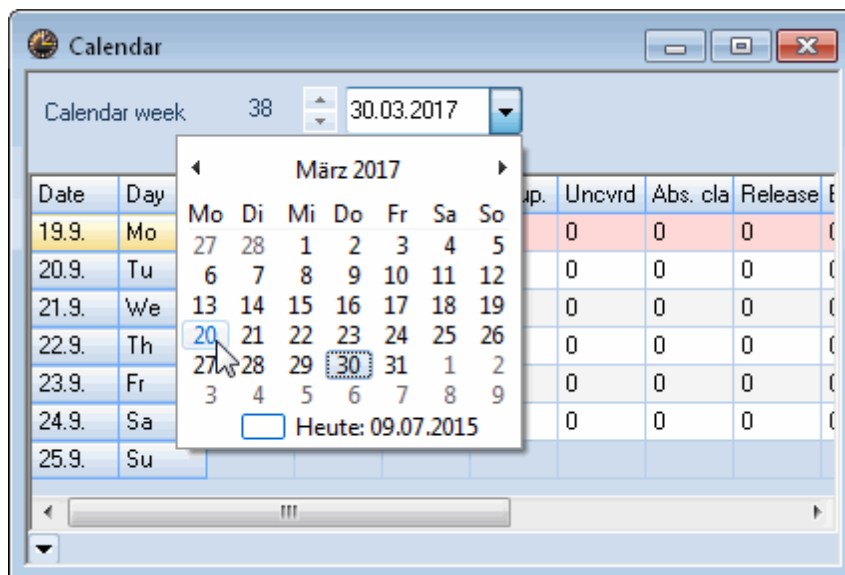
Calendar

Calendar week 38 30.03.2017

März 2017

| Mo | Di | Mi | Do | Fr | Sa | So |
|---|---|---|---|---|---|---|
| 27 | 28 | 1 | 2 | 3 | 4 | 5 |
| 6 | 7 | 8 | 9 | 10 | 11 | 12 |
| 13 | 14 | 15 | 16 | 17 | 18 | 19 |
| 20 | 21 | 22 | 23 | 24 | 25 | 26 |
| 27 | 28 | 29 | 30 | 31 | 1 | 2 |
| 3 | 4 | 5 | 6 | 7 | 8 | 9 |

Heute: 09.07.2015

| Date | Day | up. | Uncvrd | Abs. cla | Release |
|---|---|---|---|---|---|
| 19.9. | Mo | | 0 | 0 | 0 |
| 20.9. | Tu | | 0 | 0 | 0 |
| 21.9. | We | | 0 | 0 | 0 |
| 22.9. | Th | | 0 | 0 | 0 |
| 23.9. | Fr | | 0 | 0 | 0 |
| 24.9. | Sa | | 0 | 0 | 0 |
| 25.9. | Su | | | | |